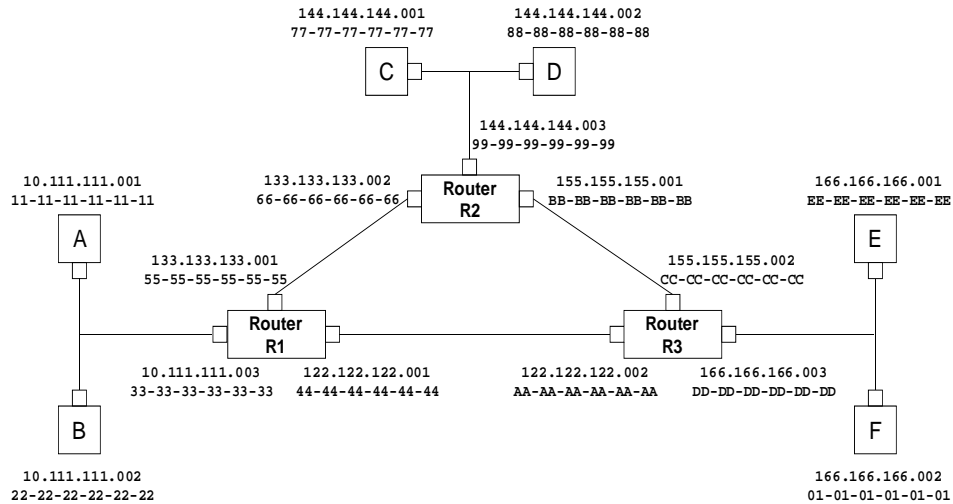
144.144.144.001
77-77-77-77-77-77

144.144.144.002
88-88-88-88-88-88

C

D

144.144.144.003
99-99-99-99-99-99

133.133.133.002
66-66-66-66-66-66

Router
R2

155.155.155.001
BB-BB-BB-BB-BB-BB

10.111.111.001
11-11-11-11-11-11

166.166.166.001
EE-EE-EE-EE-EE-EE

A

E

133.133.133.001
55-55-55-55-55-55

155.155.155.002
CC-CC-CC-CC-CC-CC

Router
R1

Router
R3

10.111.111.003
33-33-33-33-33-33

122.122.122.001
44-44-44-44-44-44

122.122.122.002
AA-AA-AA-AA-AA-AA

166.166.166.003
DD-DD-DD-DD-DD-DD

B

F

10.111.111.002
22-22-22-22-22-22

166.166.166.002
01-01-01-01-01-01